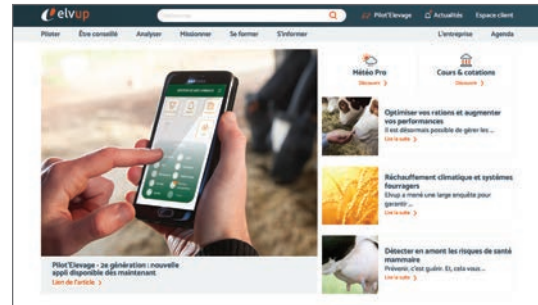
elvup

Pilot'Elevage Actualités Espace client

Piloter Être conseillé Analyser Missionner Se former S'informer L'entreprise Agenda

Météo Pro
Découvrir >

Cours & cotations
Découvrir >

Optimiser vos rations et augmenter vos performances
Il est désormais possible de gérer les ...
Lire la suite >

Réchauffement climatique et systèmes fourragers
Elvup a mené une large enquête pour garantir ...
Lire la suite >

Détecter en amont les risques de santé mammaire
Prévenir, c'est guérir. Et, cela vous ...
Lire la suite >

Pilot'Elevage - 2e génération : nouvelle appli disponible dès maintenant
Lien de l'article >